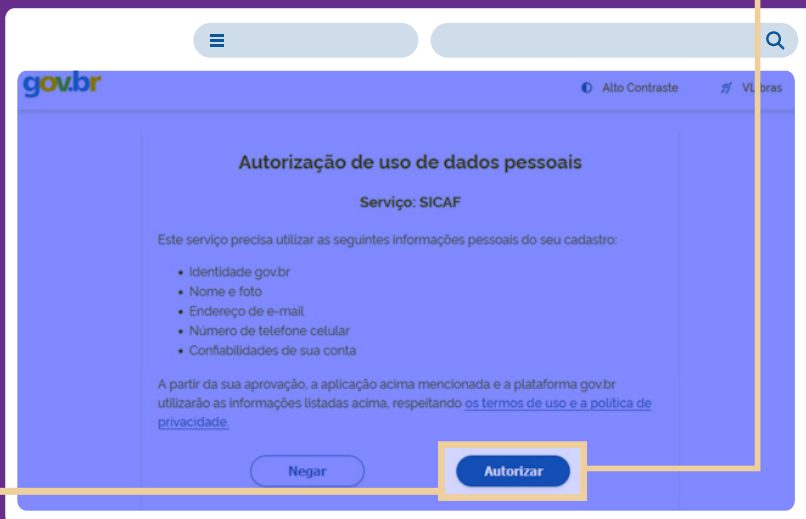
gov.br

Alto Contraste

VLibras

Autorização de uso de dados pessoais

Serviço: SICAF

Este serviço precisa utilizar as seguintes informações pessoais do seu cadastro:

- Identidade gov.br
- Nome e foto
- Endereço de e-mail
- Número de telefone celular
- Confiabilidades de sua conta

A partir da sua aprovação, a aplicação acima mencionada e a plataforma gov.br utilizarão as informações listadas acima, respeitando os termos de uso e a política de privacidade.

Negar

Autorizar